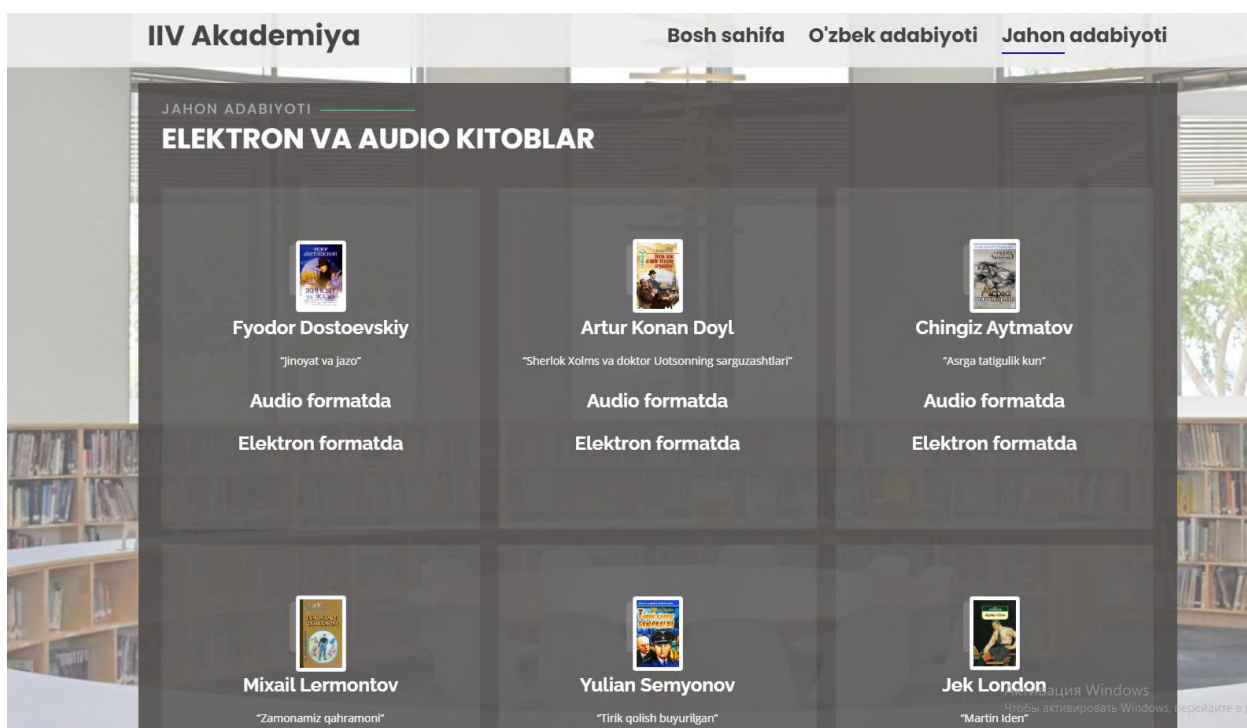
IIV Akademiya

Bosh sahifa O'zbek adabiyoti Jahon adabiyoti

JAHON ADABIYOTI

ELEKTRON VA AUDIO KITOBLAR

Fyodor Dostoevskiy

"Jinoyat va jazo"

Audio formatda

Elektron formatda

Artur Konan Doyl

"Sherlok Xolms va doktor Uotsonning sarguzashtlari"

Audio formatda

Elektron formatda

Chingiz Aytmatov

"Asrga tatigulik kun"

Audio formatda

Elektron formatda

Mixail Lermontov

"Zamonamiz qahramoni"

Yulian Semyonov

"Tirik qolish buyurilgan"

Jek London

"Martin Iden"

Активация Windows
Чтобы активировать Windows, перейдите в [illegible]